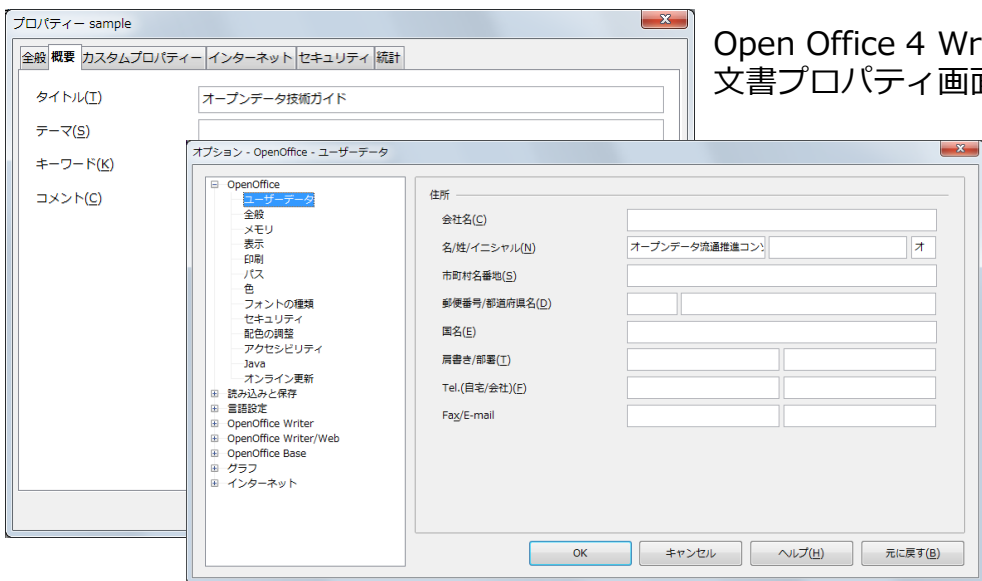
プロパティー sample

全般 概要 カスタムプロパティー インターネット セキュリティ 統計

タイトル(T) オープンデータ技術ガイド

テーマ(S)

キーワード(K)

コメント(C)

Open Office 4 Wr
文書プロパティ画

オプション - OpenOffice - ユーザーデータ

OpenOffice
ユーザーデータ
全般
メモリ
表示
印刷
パス
色
フォントの種類
セキュリティ
配色の調整
アクセシビリティ
Java
オンライン更新
読み込みと保存
言語設定
OpenOffice Writer
OpenOffice Writer/Web
OpenOffice Base
グラフ
インターネット

住所

会社名(C)

名/姓/イニシャル(N) オープンデータ流通推進コン オ

市町村名番地(S)

郵便番号/都道府県名(D)

国名(E)

肩書き/部署(T)

Tel.(自宅/会社)(F)

Fax/E-mail

OK キャンセル ヘルプ(H) 元に戻す(B)